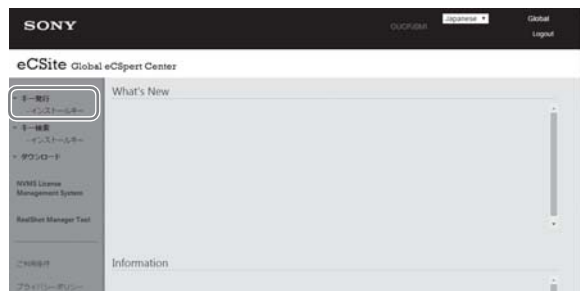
SONY

QUCP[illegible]

Japanese ▼

Global

Logout

eCSite Global eCSpert Center

キー発行

-インストールキー

キー検索

-インストールキー

ダウンロード

NVMS License Management System

RealShot Manager Tool

ご利用条件

プライバシーポリシー

What's New

Information